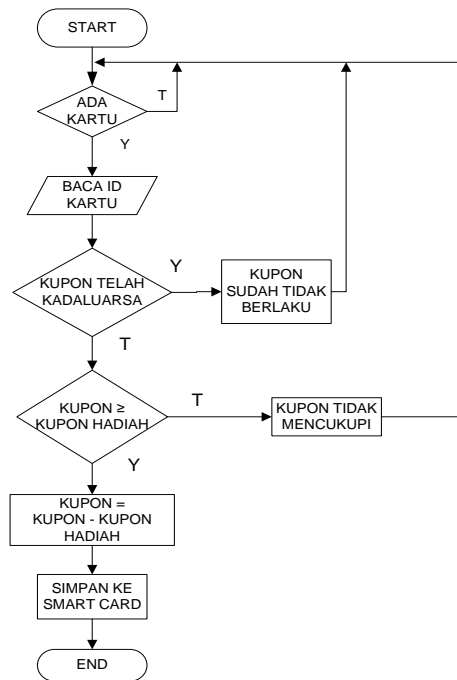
START

ADA KARTU

T

Y

BACA ID KARTU

KUPON TELAH KADALUARSA

Y

KUPON SUDAH TIDAK BERLAKU

T

KUPON ≥ KUPON HADIAH

T

KUPON TIDAK MENCUKUPI

Y

KUPON = KUPON - KUPON HADIAH

SIMPAN KE SMART CARD

END